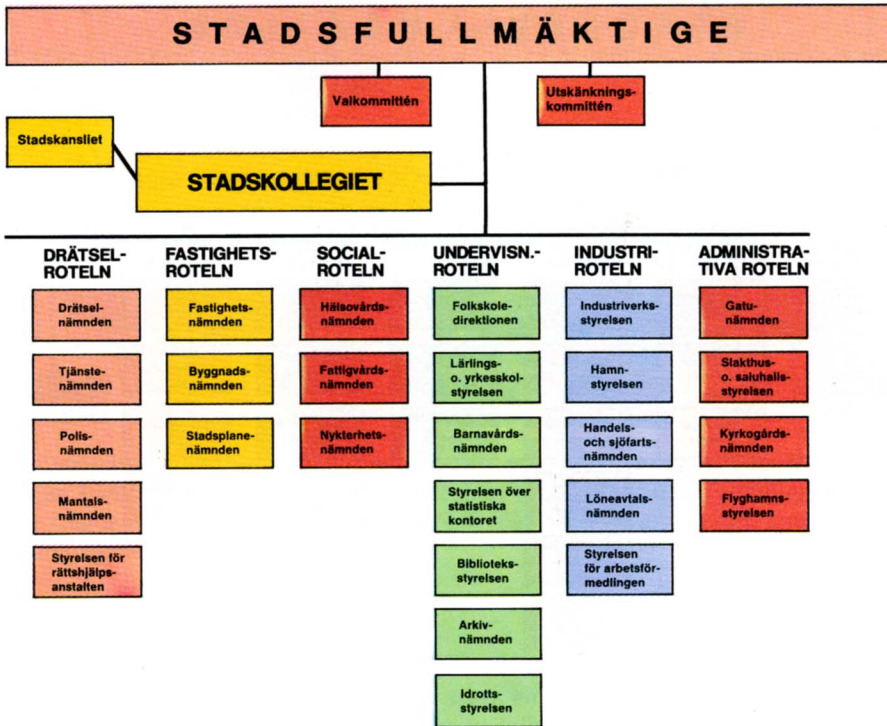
STADSFULLMÄKTIGE

Valkommittén

Utskänkningskommittén

Stadskansliet

STADSKOLLEGIET

DRÄTSELROTELN

Drätselnämnden

Tjänstenämnden

Polisnämnden

Mantalsnämnden

Styrelsen för rättshjälpsanstalten

FASTIGHETSROTELN

Fastighetsnämnden

Byggnadsnämnden

Stadsplanenämnden

SOCIALROTELN

Hälsovårdsnämnden

Fattigvårdsnämnden

Nykterhetsnämnden

UNDERVISN.-ROTELN

Folkskoledirektionen

Lärlings- o. yrkesskolstyrelsen

Barnavårdsnämnden

Styrelsen över statistiska kontoret

Biblioteksstyrelsen

Arkivnämnden

Idrottsstyrelsen

INDUSTRIROTELN

Industriverksstyrelsen

Hamnstyrelsen

Handels- och sjöfartsnämnden

Löneavtalsnämnden

Styrelsen för arbetsförmedlingen

ADMINISTRATIVA ROTELN

Gatunämnden

Slakthus- o. saluhallsstyrelsen

Kyrkogårdsnämnden

Flyghamnsstyrelsen